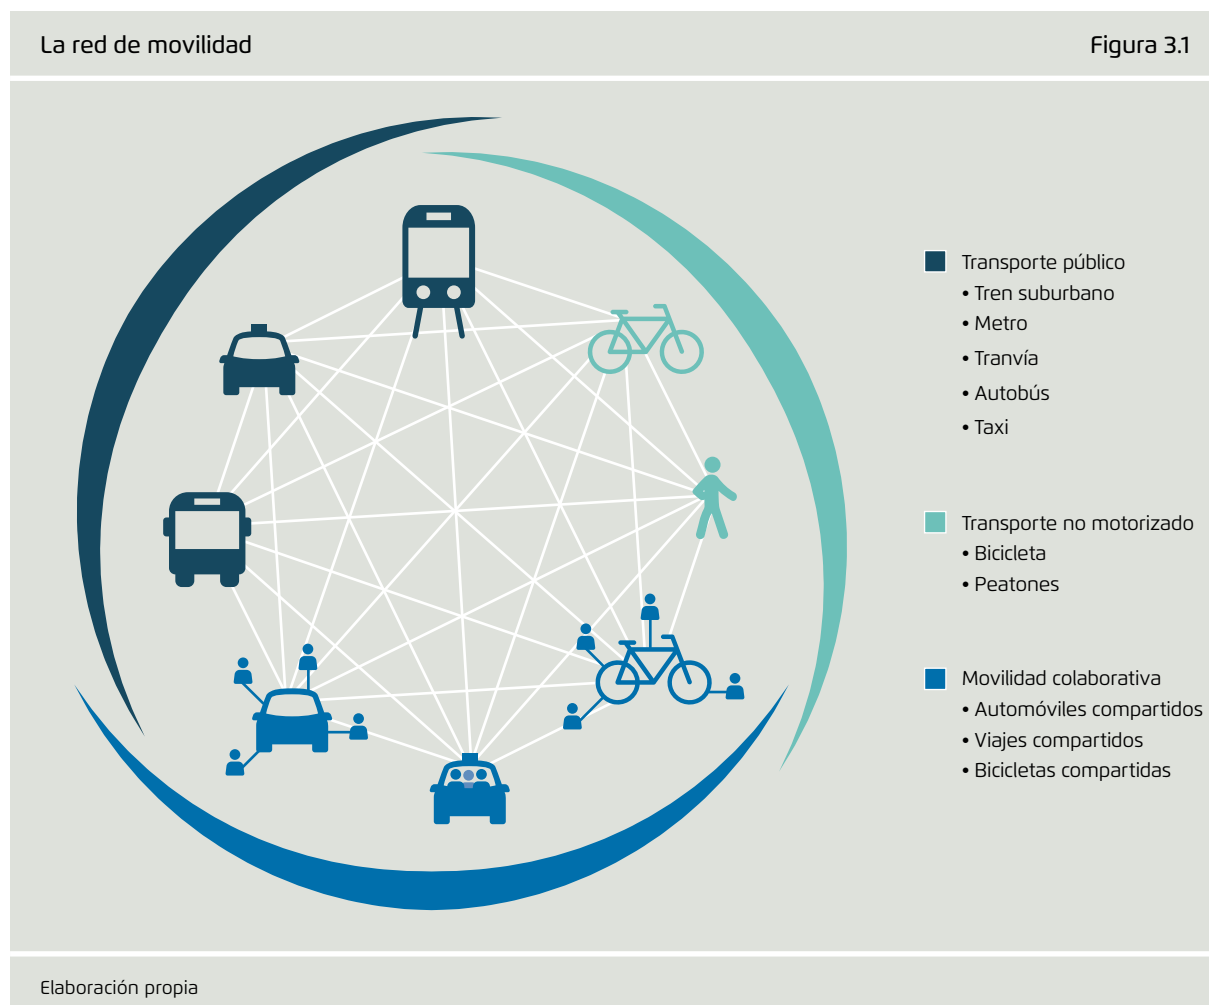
La red de movilidad

Figura 3.1

Transporte público
• Tren suburbano
• Metro
• Tranvía
• Autobús
• Taxi

Transporte no motorizado
• Bicicleta
• Peatones

Movilidad colaborativa
• Automóviles compartidos
• Viajes compartidos
• Bicicletas compartidas

Elaboración propia